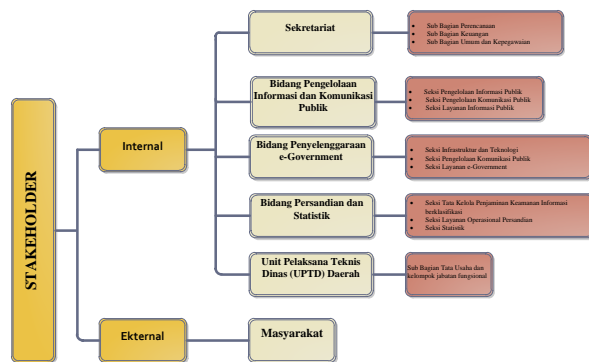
STAKEHOLDER

Internal

Sekretariat

- Sub Bagian Perencanaan
- Sub Bagian Keuangan
- Sub Bagian Umum dan Kepegawaian

Bidang Pengelolaan Informasi dan Komunikasi Publik

- Seksi Pengelolaan Informasi Publik
- Seksi Pengelolaan Komunikasi Publik
- Seksi Layanan Informasi Publik

Bidang Penyelenggaraan e-Government

- Seksi Infrastruktur dan Teknologi
- Seksi Pengelolaan Komunikasi Publik
- Seksi Layanan e-Government

Bidang Persandian dan Statistik

- Seksi Tata Kelola Penjaminan Keamanan Informasi berklasifikasi
- Seksi Layanan Operasional Persandian
- Seksi Statistik

Unit Pelaksana Teknis Dinas (UPTD) Daerah

Sub Bagian Tata Usaha dan kelompok jabatan fungsional

Ekternal

Masyarakat